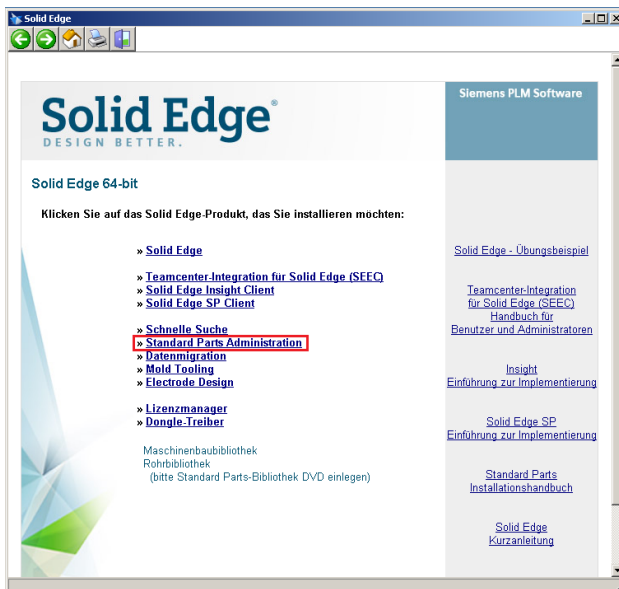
Solid Edge

Solid Edge®
DESIGN BETTER.

Siemens PLM Software

Solid Edge 64-bit

Klicken Sie auf das Solid Edge-Produkt, das Sie installieren möchten:

» Solid Edge

» Teamcenter-Integration für Solid Edge (SEEC)
» Solid Edge Insight Client
» Solid Edge SP Client

» Schnelle Suche
» Standard Parts Administration
» Datenmigration
» Mold Tooling
» Electrode Design

» Lizenzmanager
» Dongle-Treiber

Maschinenbaubibliothek
Rohrbibliothek
(bitte Standard Parts-Bibliothek DVD einlegen)

Solid Edge - Übungsbeispiel

Teamcenter-Integration für Solid Edge (SEEC) Handbuch für Benutzer und Administratoren

Insight Einführung zur Implementierung

Solid Edge SP Einführung zur Implementierung

Standard Parts Installationshandbuch

Solid Edge Kurzanleitung